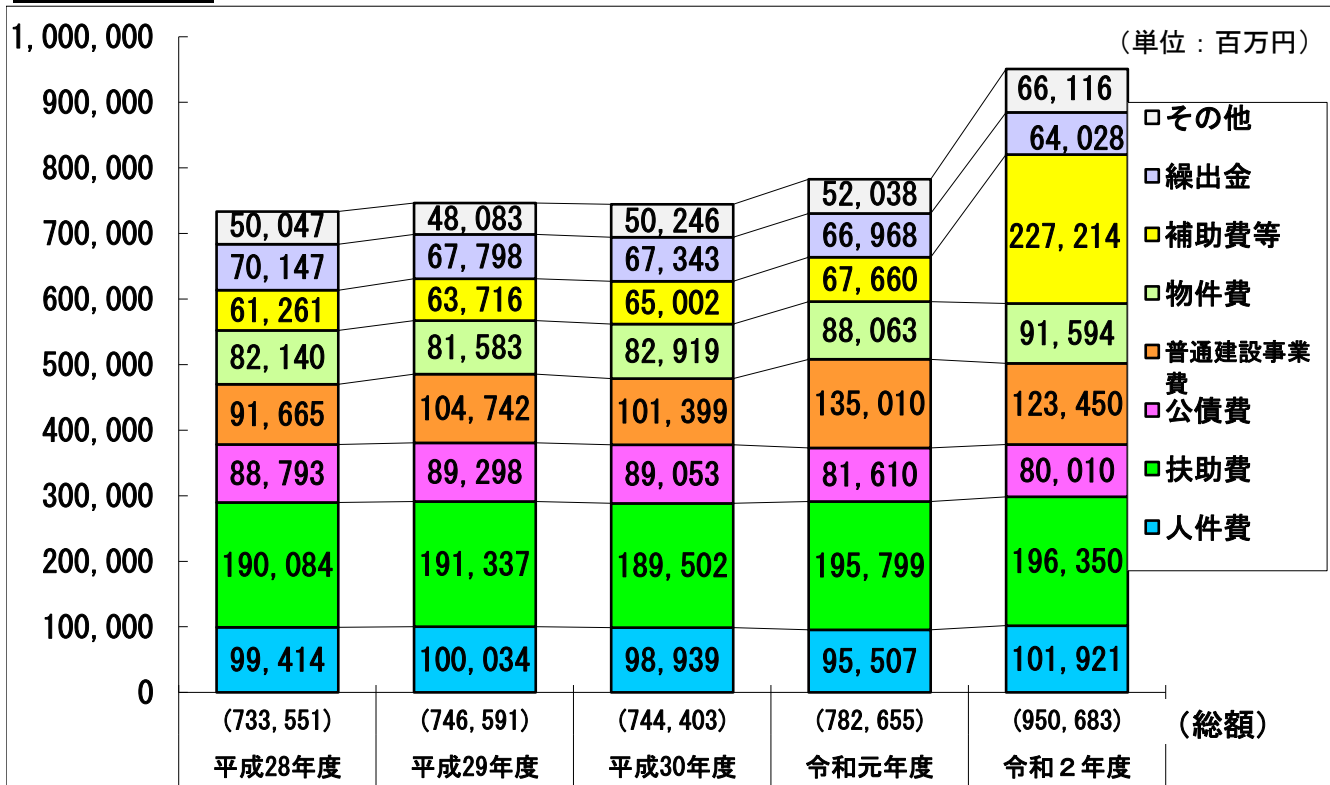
（単位：百万円）

1, 000, 000
900, 000
800, 000
700, 000
600, 000
500, 000
400, 000
300, 000
200, 000
100, 000
0

| | 平成28年度 | 平成29年度 | 平成30年度 | 令和元年度 | 令和２年度 |
|---|---|---|---|---|---|
| その他 | 50, 047 | 48, 083 | 50, 246 | 52, 038 | 66, 116 |
| 繰出金 | 70, 147 | 67, 798 | 67, 343 | 66, 968 | 64, 028 |
| 補助費等 | 61, 261 | 63, 716 | 65, 002 | 67, 660 | 227, 214 |
| 物件費 | 82, 140 | 81, 583 | 82, 919 | 88, 063 | 91, 594 |
| 普通建設事業費 | 91, 665 | 104, 742 | 101, 399 | 135, 010 | 123, 450 |
| 公債費 | 88, 793 | 89, 298 | 89, 053 | 81, 610 | 80, 010 |
| 扶助費 | 190, 084 | 191, 337 | 189, 502 | 195, 799 | 196, 350 |
| 人件費 | 99, 414 | 100, 034 | 98, 939 | 95, 507 | 101, 921 |
| （総額） | (733, 551) | (746, 591) | (744, 403) | (782, 655) | (950, 683) |

その他
繰出金
補助費等
物件費
普通建設事業費
公債費
扶助費
人件費